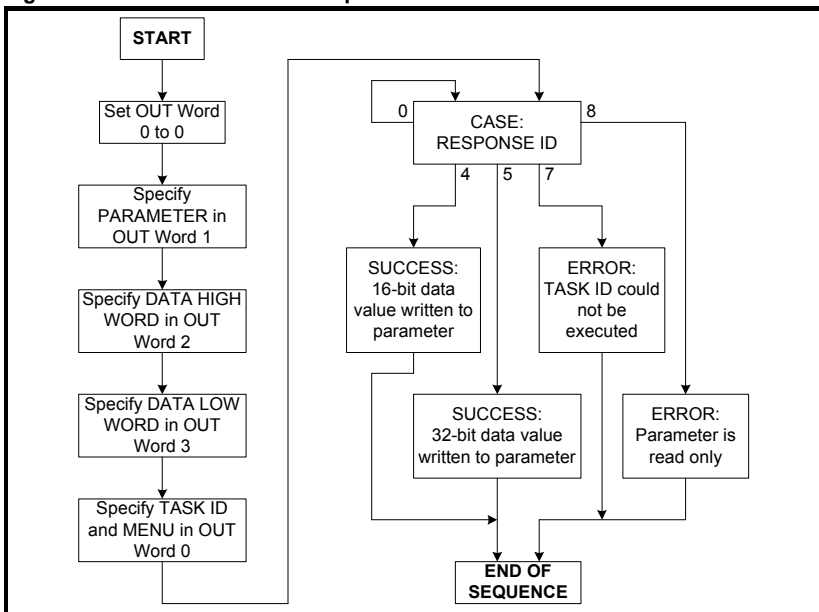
START

Set OUT Word 0 to 0

Specify PARAMETER in OUT Word 1

Specify DATA HIGH WORD in OUT Word 2

Specify DATA LOW WORD in OUT Word 3

Specify TASK ID and MENU in OUT Word 0

0

CASE: RESPONSE ID

8

4

5

7

SUCCESS: 16-bit data value written to parameter

ERROR: TASK ID could not be executed

SUCCESS: 32-bit data value written to parameter

ERROR: Parameter is read only

END OF SEQUENCE